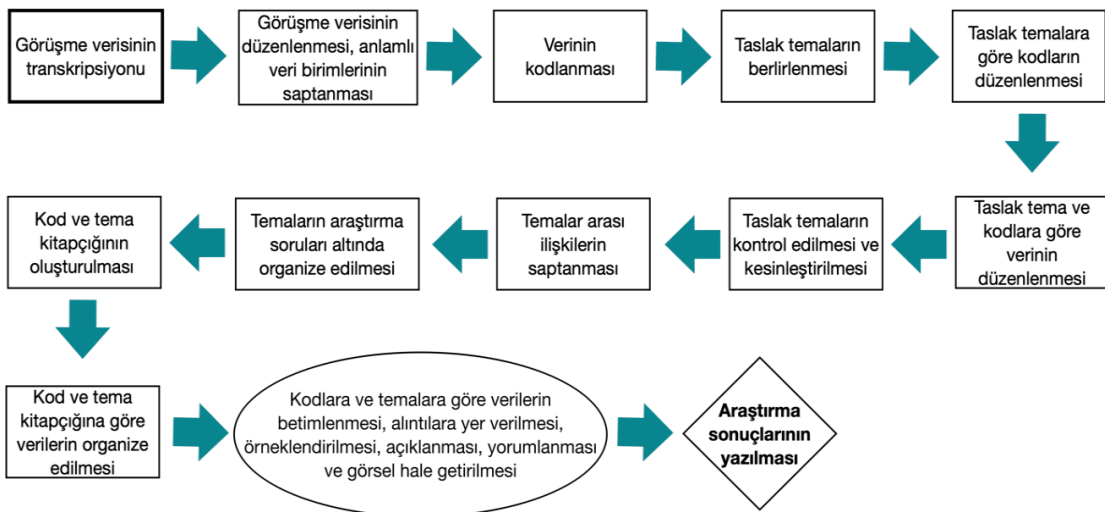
Görüşme verisinin transkripsiyonu

Görüşme verisinin düzenlenmesi, anlamlı veri birimlerinin saptanması

Verinin kodlanması

Taslak temaların berlirlenmesi

Taslak temalara göre kodların düzenlenmesi

Taslak tema ve kodlara göre verinin düzenlenmesi

Taslak temaların kontrol edilmesi ve kesinleştirilmesi

Temalar arası ilişkilerin saptanması

Temaların araştırma soruları altında organize edilmesi

Kod ve tema kitapçığının oluşturulması

Kod ve tema kitapçığına göre verilerin organize edilmesi

Kodlara ve temalara göre verilerin betimlenmesi, alıntılara yer verilmesi, örneklendirilmesi, açıklanması, yorumlanması ve görsel hale getirilmesi

Araştırma sonuçlarının yazılması